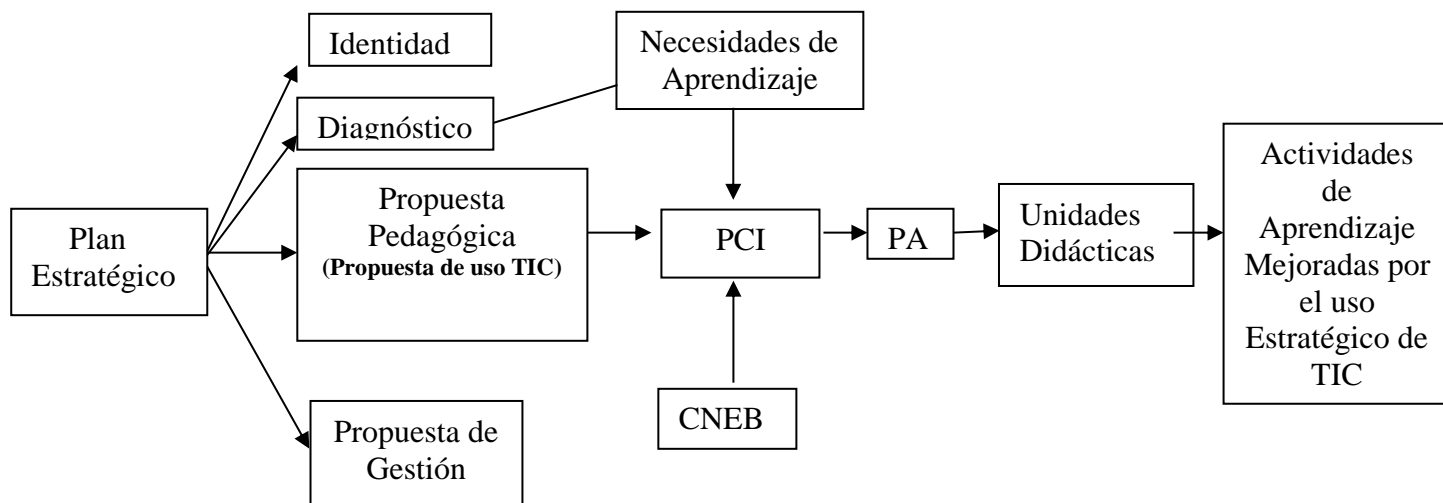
Plan Estratégico

Identidad

Diagnóstico

Propuesta Pedagógica
(Propuesta de uso TIC)

Propuesta de Gestión

Necesidades de Aprendizaje

PCI

CNEB

PA

Unidades Didácticas

Actividades de Aprendizaje Mejoradas por el uso Estratégico de TIC